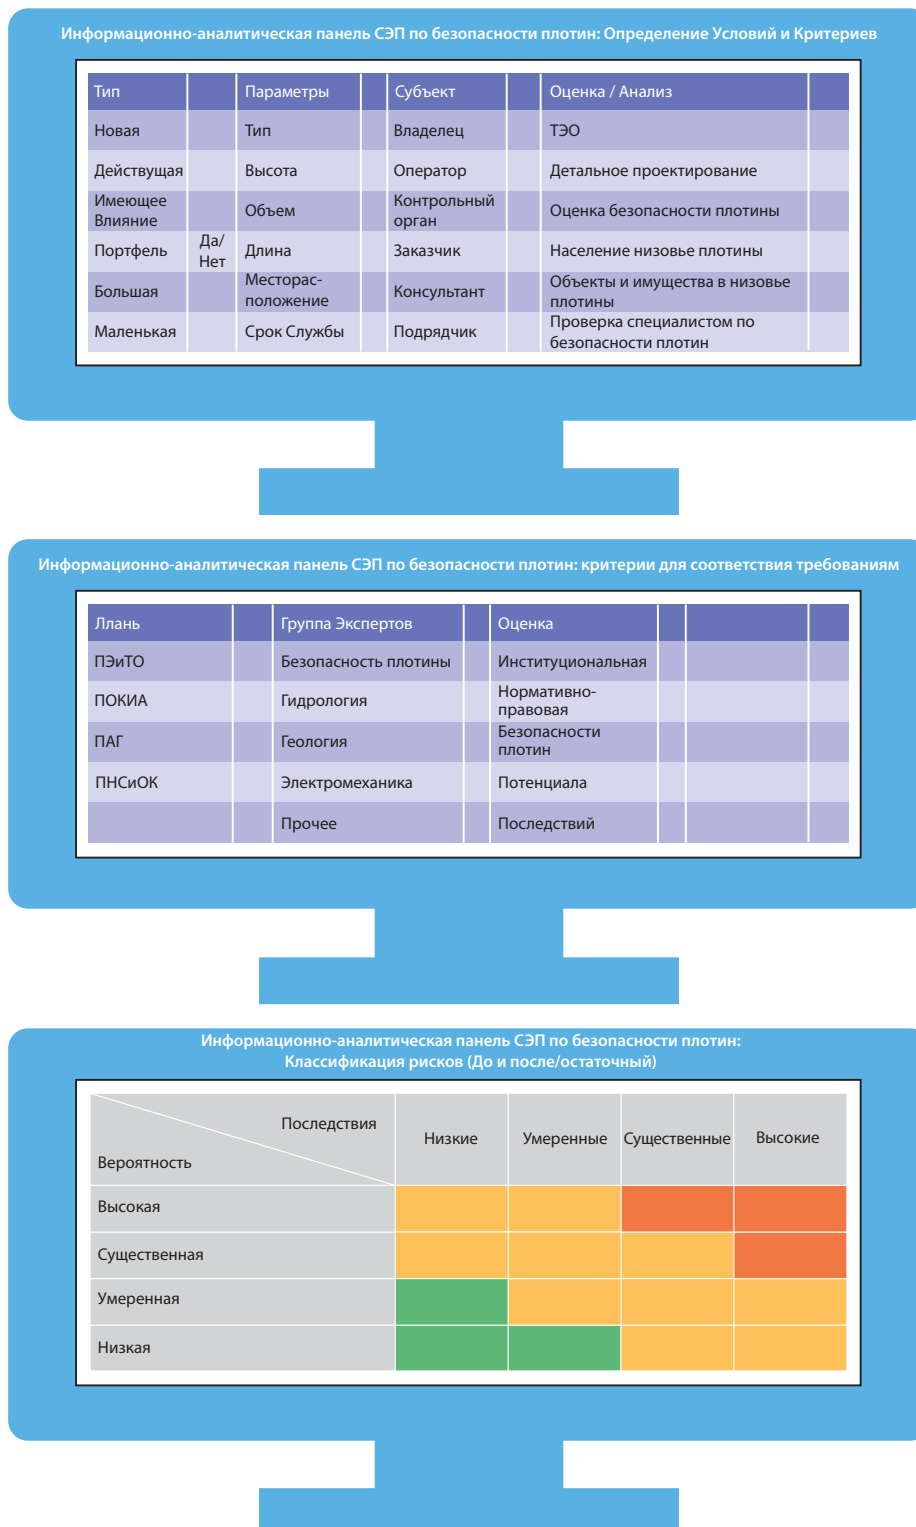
Информационно-аналитическая панель СЭП по безопасности плотин: Определение Условий и Критериев

| Тип | | Параметры | | Субъект | | Оценка / Анализ | |
|---|---|---|---|---|---|---|---|
| Новая | | Тип | | Владелец | | ТЭО | |
| Действущая | | Высота | | Оператор | | Детальное проектирование | |
| Имеющее Влияние | | Объем | | Контрольный орган | | Оценка безопасности плотины | |
| Портфель | Да/ Нет | Длина | | Заказчик | | Население низовье плотины | |
| Большая | | Месторасположение | | Консультант | | Объекты и имущества в низовье плотины | |
| Маленькая | | Срок Службы | | Подрядчик | | Проверка специалистом по безопасности плотин | |

Информационно-аналитическая панель СЭП по безопасности плотин: критерии для соответствия требованиям

| Ллань | | Группа Экспертов | | Оценка | | | |
|---|---|---|---|---|---|---|---|
| ПЭиТО | | Безопасность плотины | | Институциональная | | | |
| ПОКИА | | Гидрология | | Нормативно-правовая | | | |
| ПАГ | | Геология | | Безопасности плотин | | | |
| ПНСиОК | | Электромеханика | | Потенциала | | | |
| | | Прочее | | Последствий | | | |

Информационно-аналитическая панель СЭП по безопасности плотин: Классификация рисков (До и после/остаточный)

| Последствия / Вероятность | Низкие | Умеренные | Существенные | Высокие |
|---|---|---|---|---|
| Высокая | | | | |
| Существенная | | | | |
| Умеренная | | | | |
| Низкая | | | | |